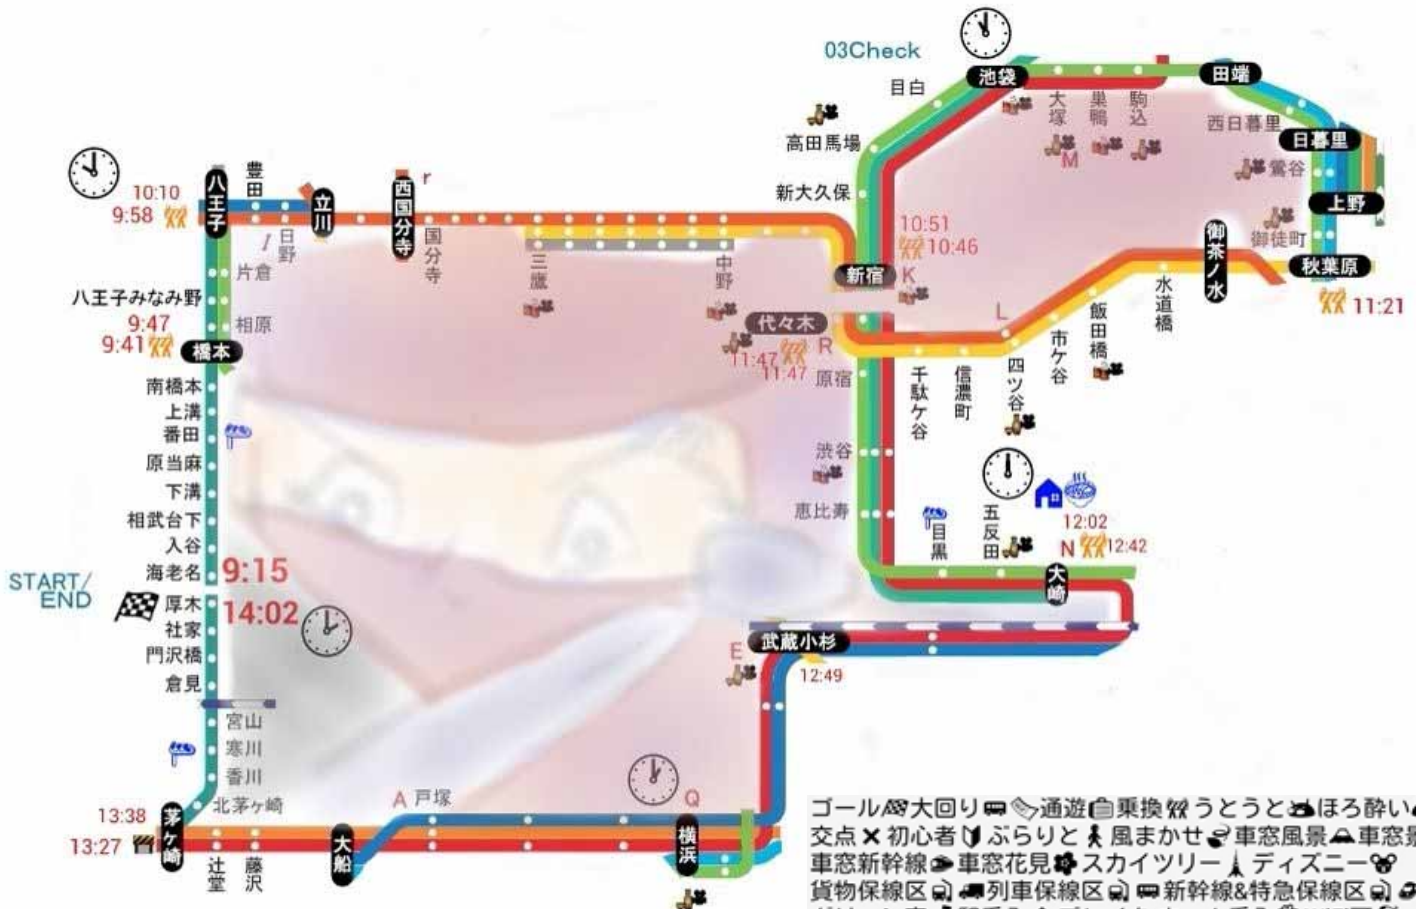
03Check

目白
池袋
田端
大塚
巣鴨
駒込
西日暮里
日暮里
高田馬場
M
鶯谷
上野
新大久保
10:51
10:46
御徒町
御茶ノ水
秋葉原
新宿
K
水道橋
11:21
L
飯田橋
代々木
市ケ谷
11:47
11:47
R
原宿
千駄ケ谷
信濃町
四ツ谷
渋谷
恵比寿
目黒
五反田
12:02
N
12:42
大崎
武蔵小杉
E
12:49

10:10
9:58
八王子
豊田
立川
西国分寺
r
国分寺
I
日野
片倉
三鷹
中野
八王子みなみ野
9:47
9:41
相原
橋本
南橋本
上溝
番田
原当麻
下溝
相武台下
入谷
海老名
9:15
START/END
厚木
14:02
社家
門沢橋
倉見
宮山
寒川
香川
北茅ケ崎
13:38
茅ケ崎
13:27
辻堂
藤沢
A
戸塚
大船
Q
横浜

ゴール 大回り 通遊 乗換 うとうと ほろ酔い
交点 ✕ 初心者 ぶらりと 風まかせ 車窓風景 車窓
車窓新幹線 車窓花見 スカイツリー ディズニー
貨物保線区 列車保線区 新幹線&特急保線区